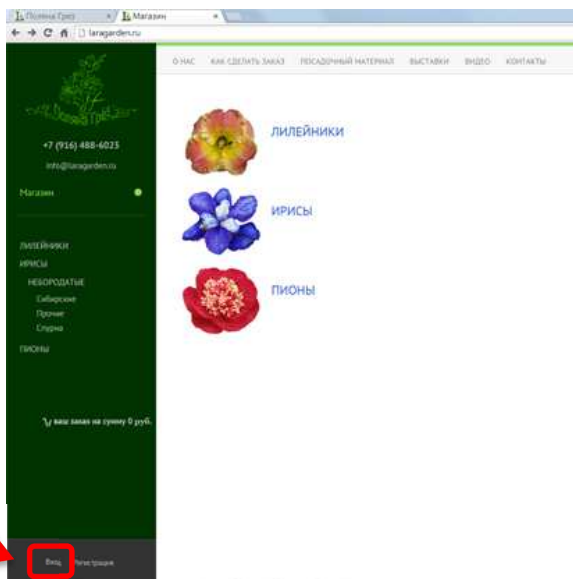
Поляна Грез ×
Магазин ×
laragarden.ru

О НАС
КАК СДЕЛАТЬ ЗАКАЗ
ПОСАДОЧНЫЙ МАТЕРИАЛ
ВЫСТАВКИ
ВИДЕО
КОНТАКТЫ

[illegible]

+7 (916) 488-6025
info@laragarden.ru

Магазин

ЛИЛЕЙНИКИ
ИРИСЫ
НЕБОРОДАТЫЕ
Сибирские
Прочие
Спурия
ПИОНЫ

ваш заказ на сумму 0 руб.

Вход
Регистрация

ЛИЛЕЙНИКИ

ИРИСЫ

ПИОНЫ